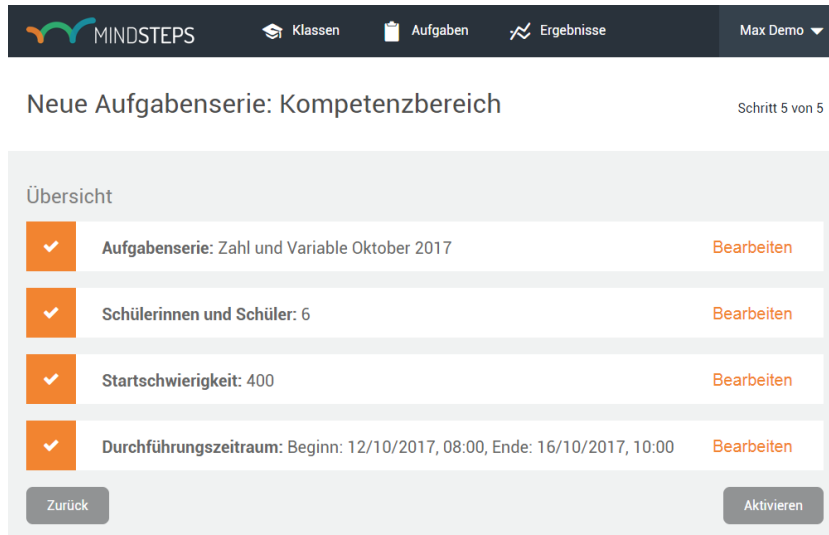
MINDSTEPS Klassen Aufgaben Ergebnisse Max Demo

Neue Aufgabenserie: Kompetenzbereich

Schritt 5 von 5

Übersicht

**Aufgabenserie:** Zahl und Variable Oktober 2017 Bearbeiten

**Schülerinnen und Schüler:** 6 Bearbeiten

**Startschwierigkeit:** 400 Bearbeiten

**Durchführungszeitraum:** Beginn: 12/10/2017, 08:00, Ende: 16/10/2017, 10:00 Bearbeiten

Zurück

Aktivieren